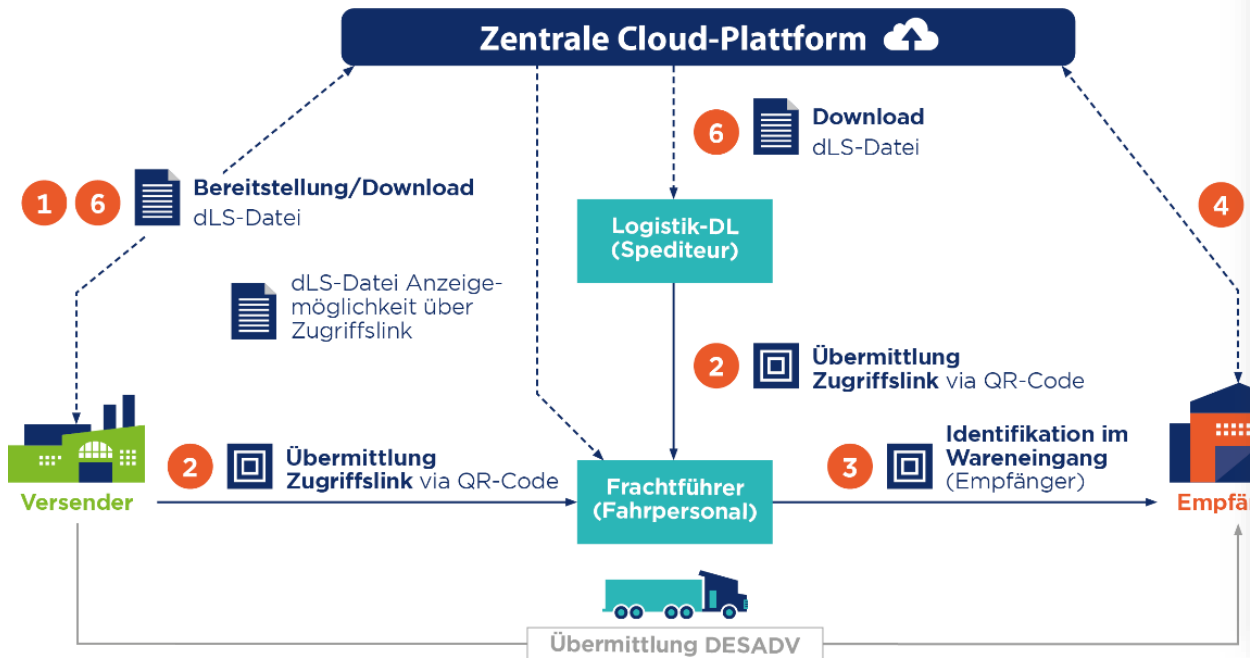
Zentrale Cloud-Plattform

6 Download dLS-Datei

1 6 Bereitstellung/Download dLS-Datei

4

Logistik-DL (Spediteur)

dLS-Datei Anzeigemöglichkeit über Zugriffslink

2 Übermittlung Zugriffslink via QR-Code

Versender

2 Übermittlung Zugriffslink via QR-Code

Frachtführer (Fahrpersonal)

3 Identifikation im Wareneingang (Empfänger)

Empf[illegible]

Übermittlung DESADV